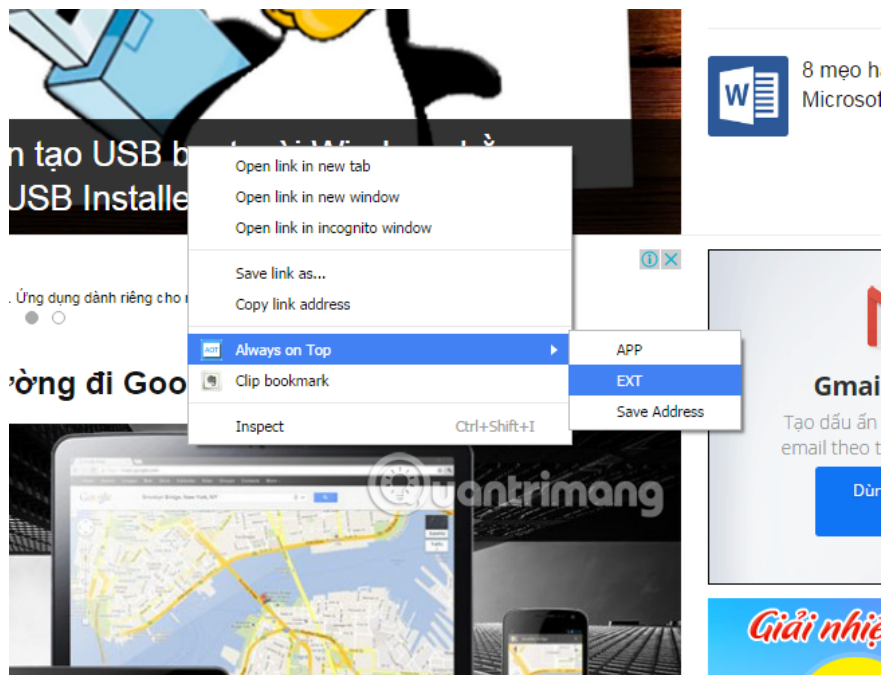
n tạo USB b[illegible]
USB Installe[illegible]

Open link in new tab
Open link in new window
Open link in incognito window

Save link as...
Copy link address

Always on Top
Clip bookmark

Inspect Ctrl+Shift+I

APP
EXT
Save Address

8 mẹo ha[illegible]
Microsof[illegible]

. Ứng dụng dành riêng cho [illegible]

ờng đi Goo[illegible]

Gmai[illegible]
Tạo dấu ấn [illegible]
email theo t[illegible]
Dùn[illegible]

Quantrimang

Giải nhiệ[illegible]